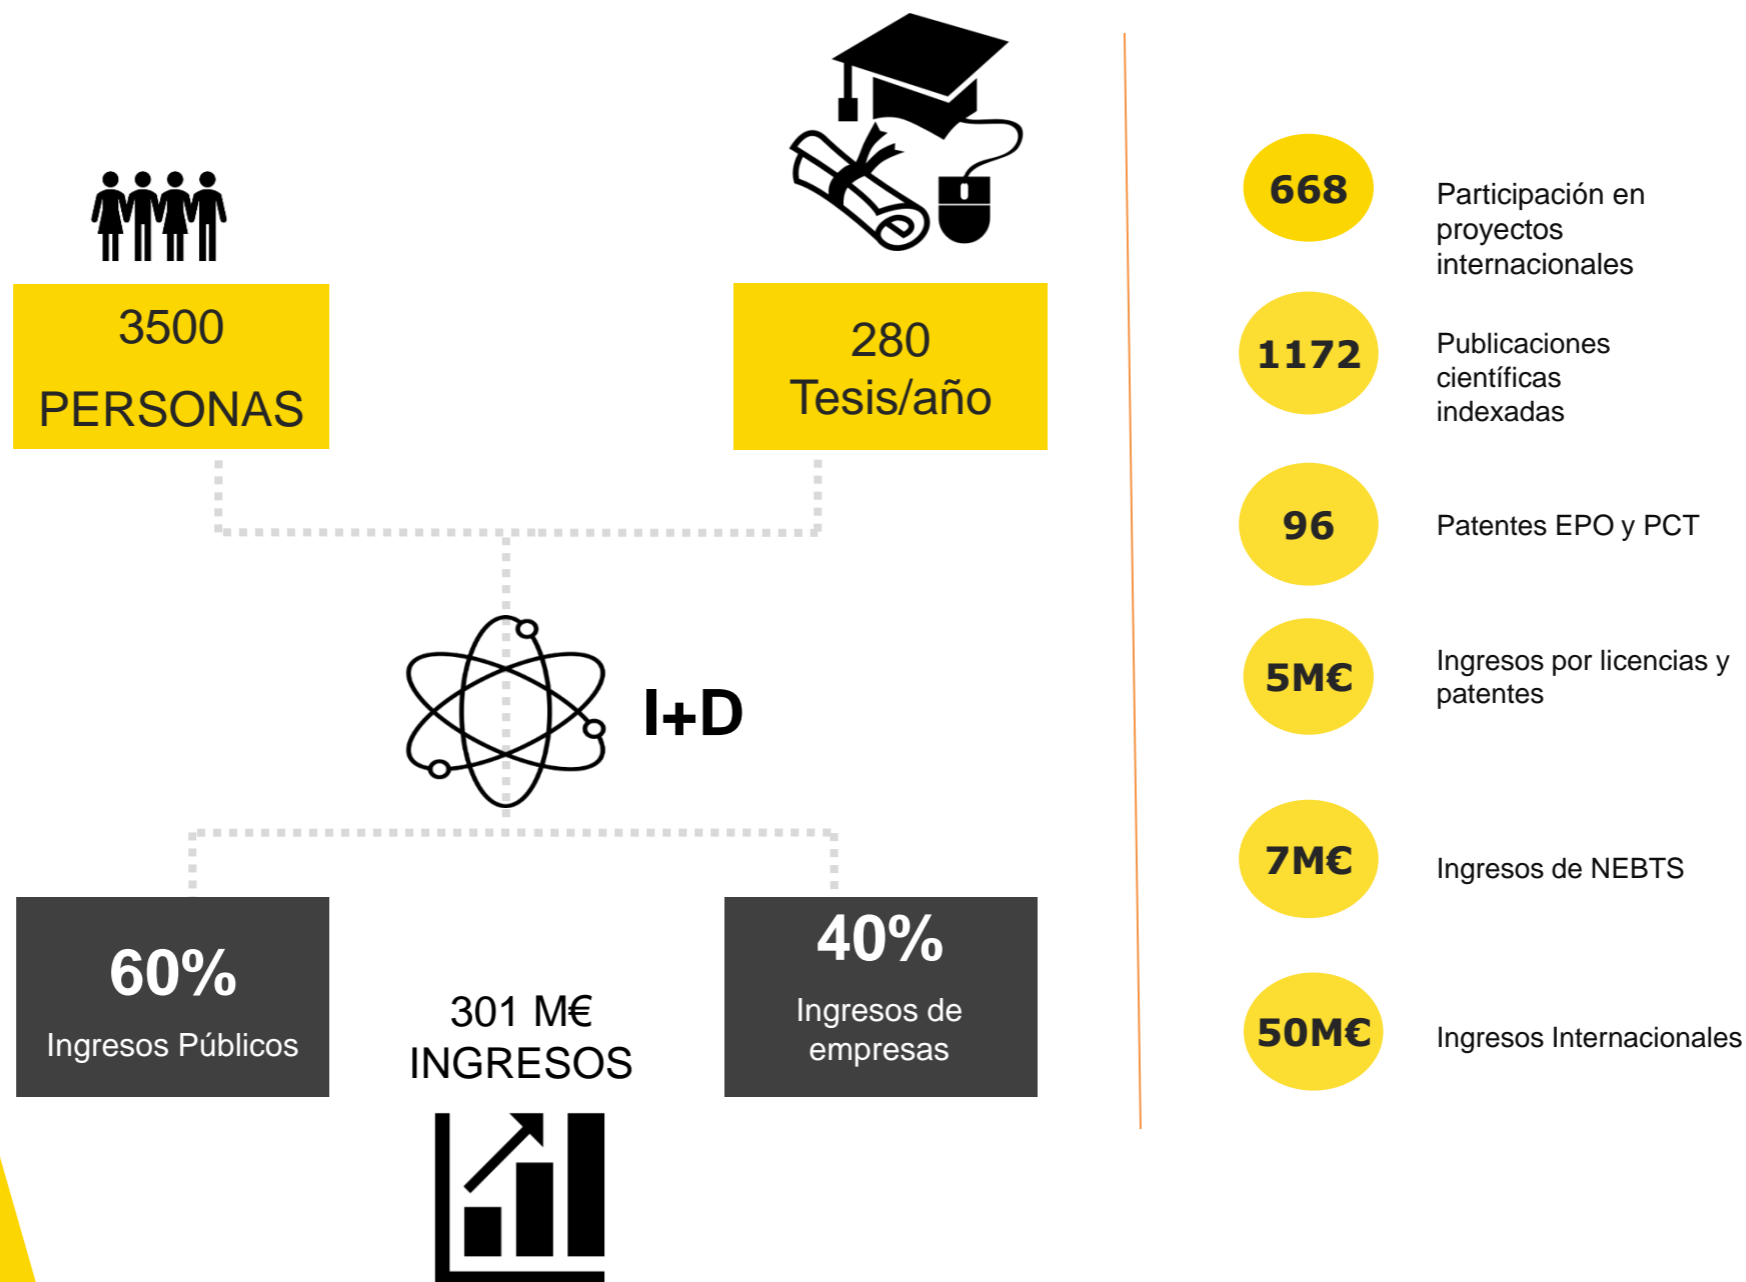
3500
PERSONAS

280
Tesis/año

I+D

60%
Ingresos Públicos

301 M€
INGRESOS

40%
Ingresos de empresas

668
Participación en proyectos internacionales

1172
Publicaciones científicas indexadas

96
Patentes EPO y PCT

5M€
Ingresos por licencias y patentes

7M€
Ingresos de NEBTS

50M€
Ingresos Internacionales